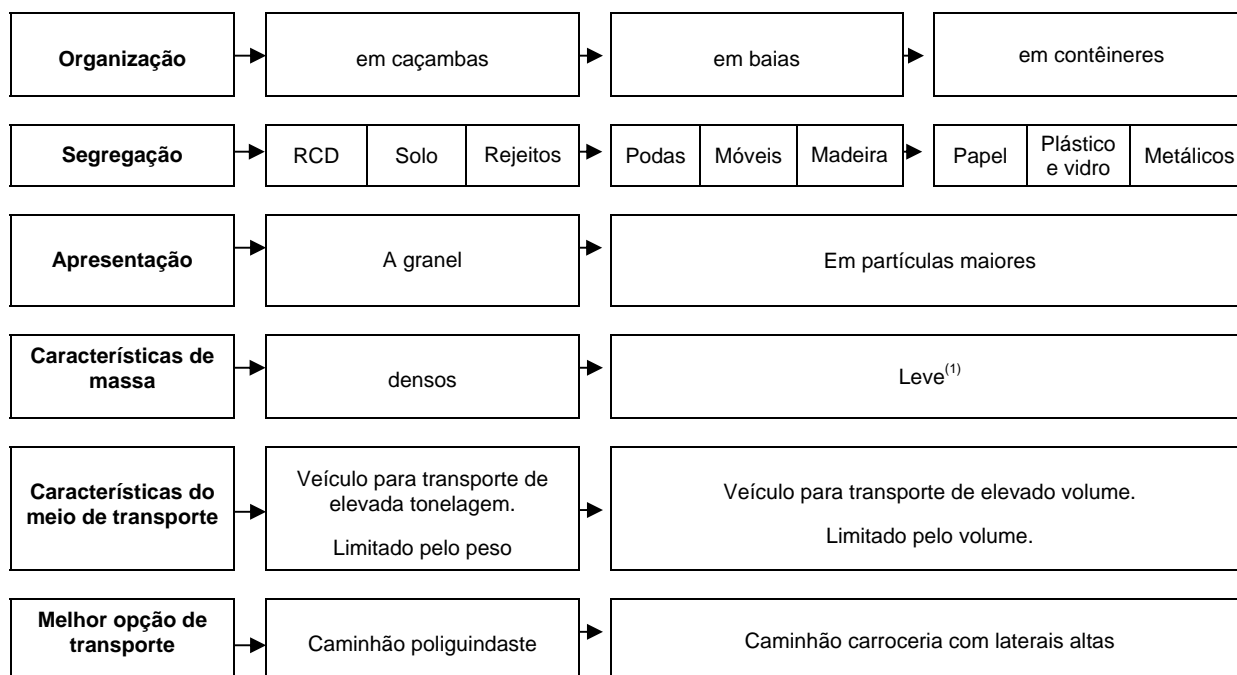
| | | | |
|---|---|---|---|
| **Organização** | em caçambas | em baias | em contêineres |

| | | | | | | | | | |
|---|---|---|---|---|---|---|---|---|---|
| **Segregação** | RCD | Solo | Rejeitos | Podas | Móveis | Madeira | Papel | Plástico e vidro | Metálicos |

| | | |
|---|---|---|
| **Apresentação** | A granel | Em partículas maiores |
| **Características de massa** | densos | Leve$^{(1)}$ |
| **Características do meio de transporte** | Veículo para transporte de elevada tonelagem. Limitado pelo peso | Veículo para transporte de elevado volume. Limitado pelo volume. |
| **Melhor opção de transporte** | Caminhão poliguindaste | Caminhão carroceria com laterais altas |